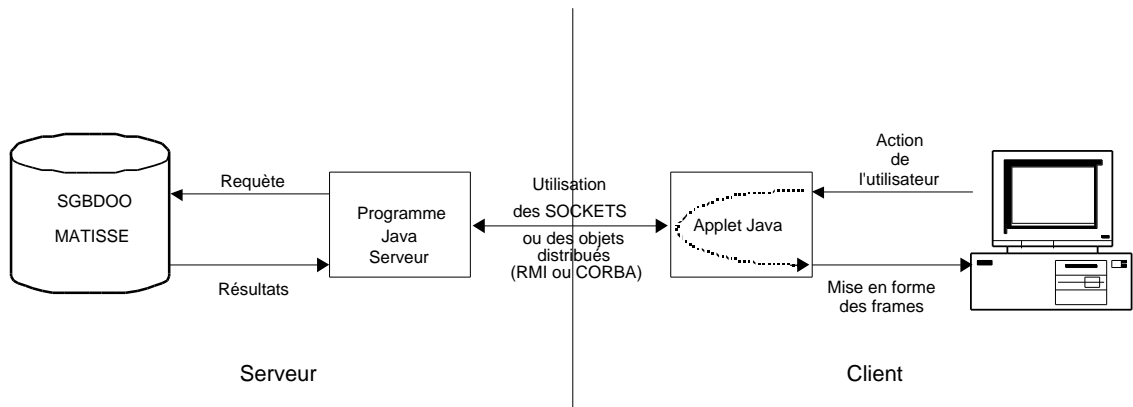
SGBDOO

MATISSE

Requète

Résultats

Programme Java Serveur

Utilisation des SOCKETS ou des objets distribués (RMI ou CORBA)

Applet Java

Action de l'utilisateur

Mise en forme des frames

Serveur

Client